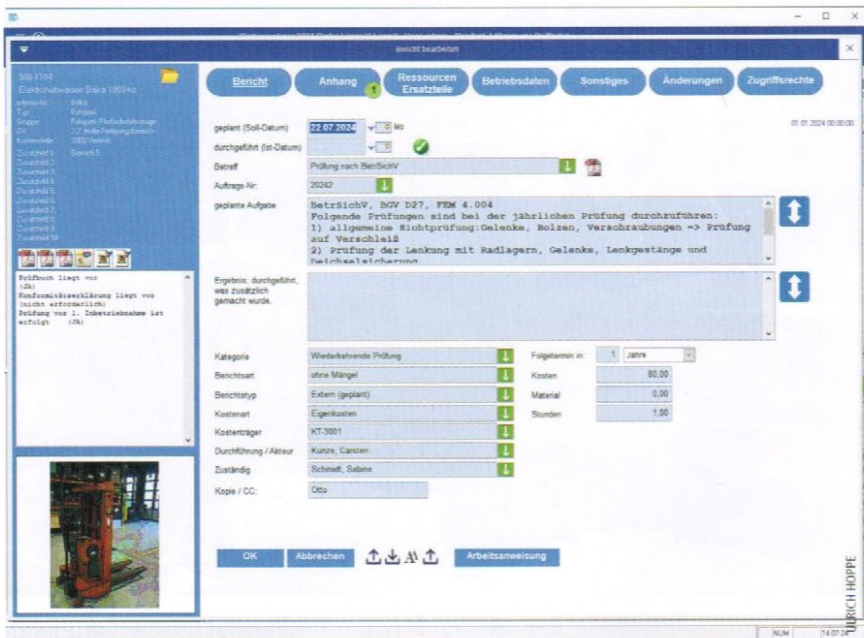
Bericht bearbeiten

300-1104
Elektrohubwagen Baira 1800 kg

Prüfbuch liegt vor (Jk)
Konformitätserklärung liegt vor (nicht erforderlich)
Prüfung vor 1. Inbetriebnahme ist erfolgt (Jk)

Bericht | Anhang 1 | Ressourcen Ersatzteile | Betriebsdaten | Sonstiges | Änderungen | Zugriffsrechte

01.01.2024 00:00:00

geplant (Soll-Datum) 22.07.2024 Mo
durchgeführt (Ist-Datum)
Betreff Prüfung nach BetrSichV
Auftrags-Nr. 20242
geplante Aufgabe
BetrSichV, BGV D27, FEM 4.004
Folgende Prüfungen sind bei der jährlichen Prüfung durchzuführen:
1) allgemeine Sichtprüfung:Gelenke, Bolzen, Verschraubungen => Prüfung auf Verschleiß
2) Prüfung der Lenkung mit Radlagern, Gelenke, Lenkgestänge und Deichselsicherung

Ergebnis: durchgeführt, was zusätzlich gemacht wurde.

Kategorie Wiederkehrende Prüfung
Berichtsart ohne Mängel
Berichtstyp Extern (geplant)
Kostenart Eigenkosten
Kostenträger KT-3001
Durchführung / Akteur Kunze, Carsten
Zuständig Schmidt, Sabine
Kopie / CC: Otto

Folgetermin in: 1 Jahre
Kosten 80,00
Material 0,00
Stunden 1,00

OK | Abbrechen | Arbeitsanweisung

ULRICH HOPPE

NUM 14.07.24